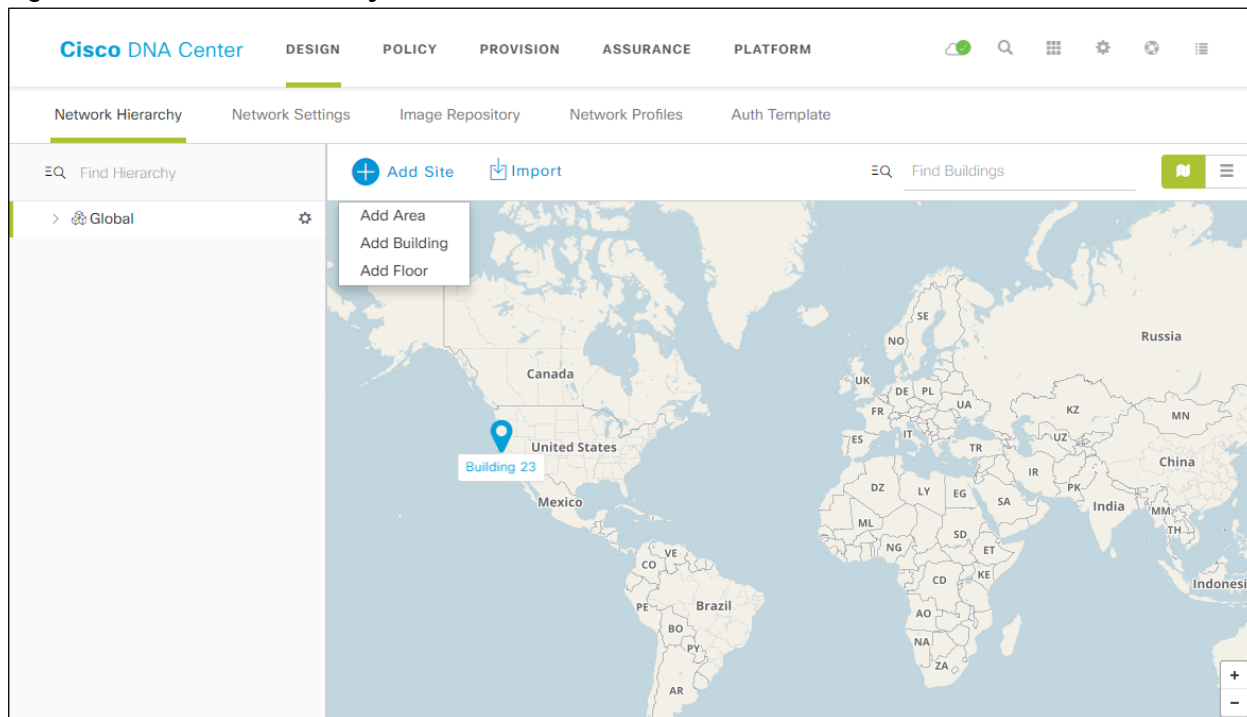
Cisco DNA Center DESIGN POLICY PROVISION ASSURANCE PLATFORM

Network Hierarchy Network Settings Image Repository Network Profiles Auth Template

Find Hierarchy

Global

Add Site Import

Find Buildings

Add Area
Add Building
Add Floor

SE
NO
Russia
Canada
UK
DE PL
UA
KZ
MN
FR
IT
UZ
ES
TR
Building 23
United States
China
IR
PK
Mexico
DZ
LY
EG
SA
India
MM
TH
ML
SD
NG
ET
VE
CO
KE
CD
Indonesi
PE
Brazil
AO
BO
PY
NA
ZA
AR

+
−